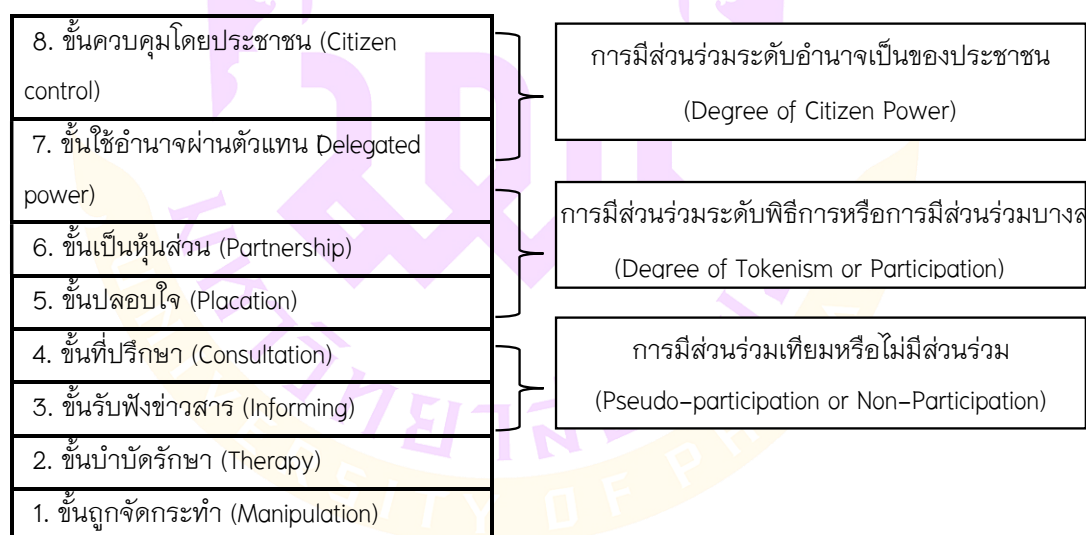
8. ขั้นควบคุมโดยประชาชน (Citizen control)

7. ขั้นใช้อำนาจผ่านตัวแทน Delegated power)

6. ขั้นเป็นหุ้นส่วน (Partnership)

5. ขั้นปลอบใจ (Placation)

4. ขั้นที่ปรึกษา (Consultation)

3. ขั้นรับฟังข่าวสาร (Informing)

2. ขั้นบำบัดรักษา (Therapy)

1. ขั้นถูกจัดกระทำ (Manipulation)

การมีส่วนร่วมระดับอำนาจเป็นของประชาชน (Degree of Citizen Power)

การมีส่วนร่วมระดับพิธีการหรือการมีส่วนร่วมบางส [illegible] (Degree of Tokenism or Participation)

การมีส่วนร่วมเทียมหรือไม่มีส่วนร่วม (Pseudo-participation or Non-Participation)